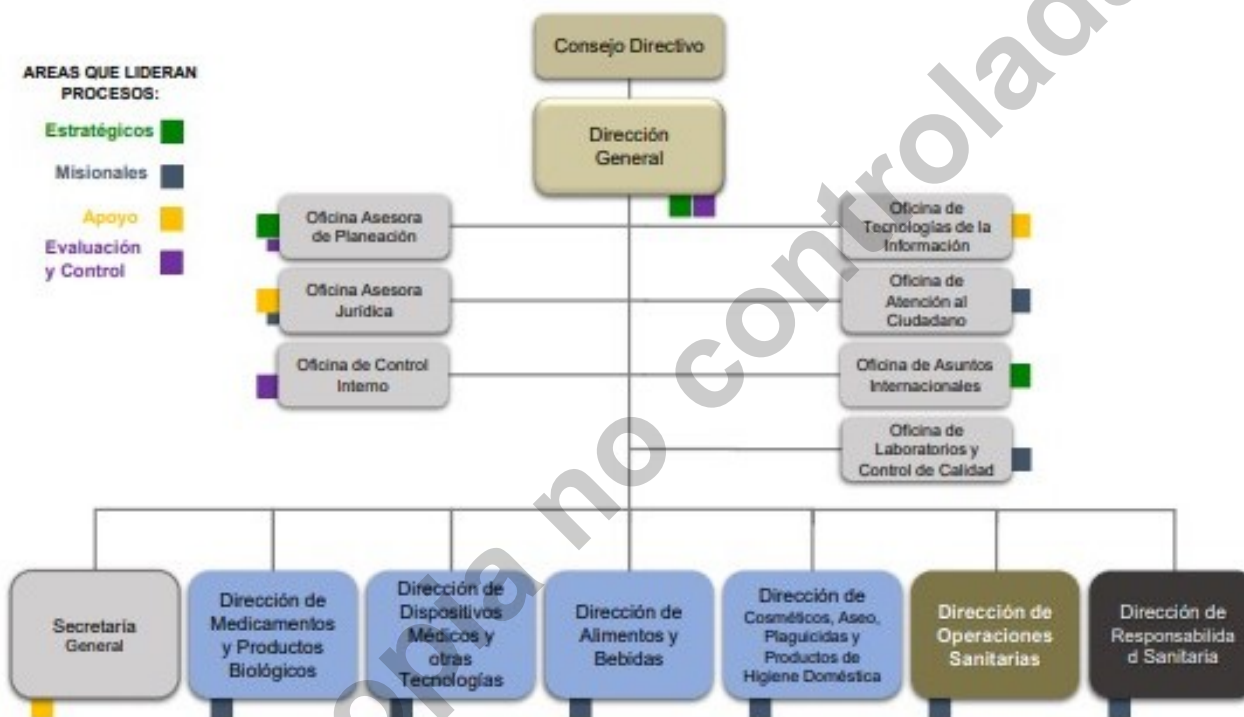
AREAS QUE LIDERAN PROCESOS:

Estratégicos

Misionales

Apoyo

Evaluación y Control

Consejo Directivo

Dirección General

Oficina Asesora de Planeación

Oficina Asesora Jurídica

Oficina de Control Interno

Oficina de Tecnologías de la Información

Oficina de Atención al Ciudadano

Oficina de Asuntos Internacionales

Oficina de Laboratorios y Control de Calidad

Secretaría General

Dirección de Medicamentos y Productos Biológicos

Dirección de Dispositivos Médicos y otras Tecnologías

Dirección de Alimentos y Bebidas

Dirección de Cosméticos, Aseo, Plaguicidas y Productos de Higiene Doméstica

Dirección de Operaciones Sanitarias

Dirección de Responsabilidad Sanitaria

Copia no controlada